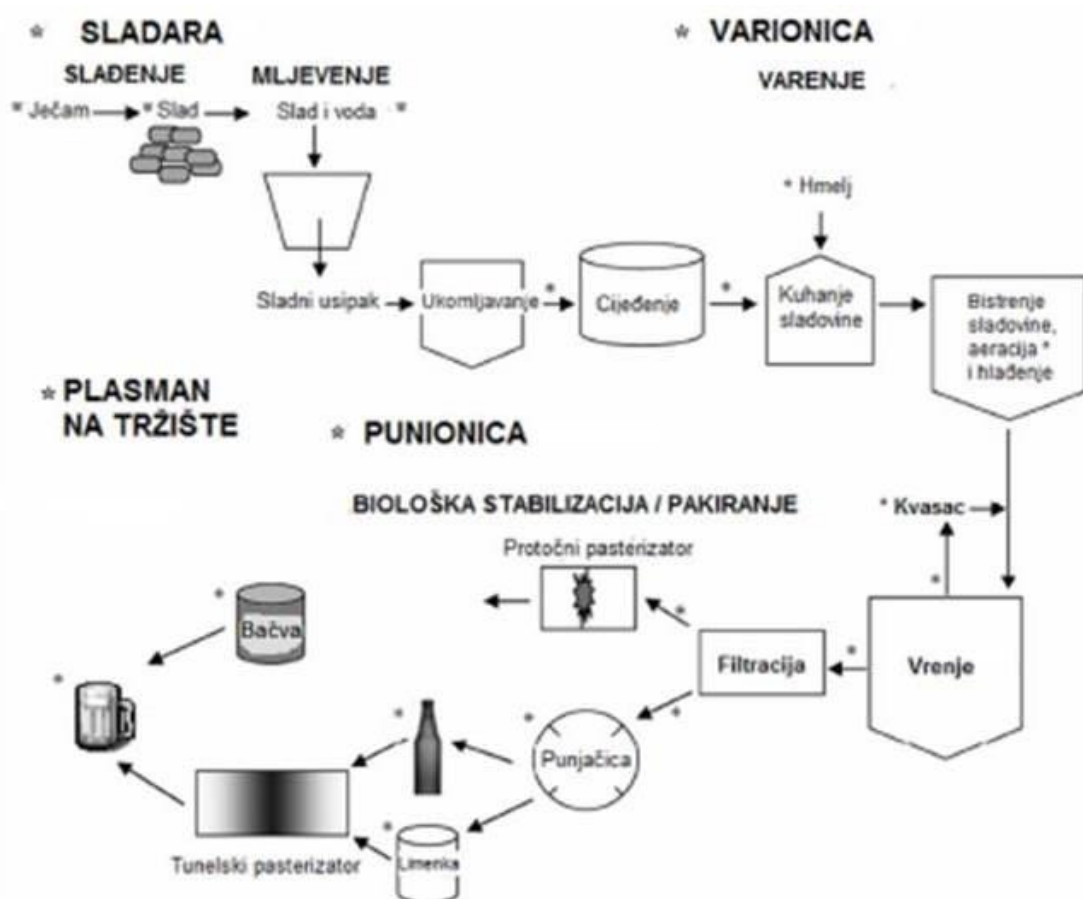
* SLADARA

SLAĐENJE

MLJEVENJE

* Ječam * Slad

Slad i voda *

* VARIONICA

VARENJE

* Hmelj

Sladni usipak

Ukomljavanje *

Cijeđenje *

Kuhanje sladovine

Bistrenje sladovine, aeracija * i hlađenje

* PLASMAN NA TRŽIŠTE

* PUNIONICA

BIOLOŠKA STABILIZACIJA / PAKIRANJE

* Kvasac

Protočni pasterizator

*

*

Bačva

*

*

Filtracija

*

Vrenje

*

*

Punjačica

*

Tunelski pasterizator

Limenka